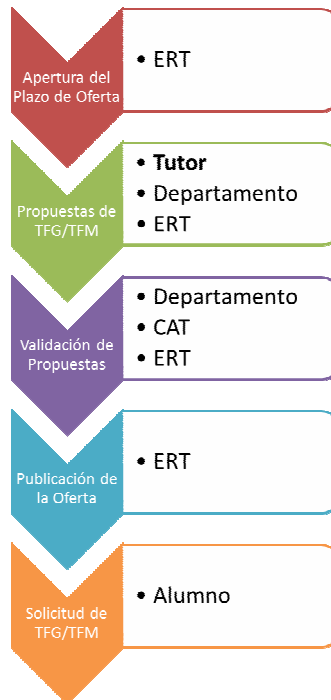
Apertura del Plazo de Oferta

• ERT

Propuestas de TFG/TFM

• **Tutor**
• Departamento
• ERT

Validación de Propuestas

• Departamento
• CAT
• ERT

Publicación de la Oferta

• ERT

Solicitud de TFG/TFM

• Alumno